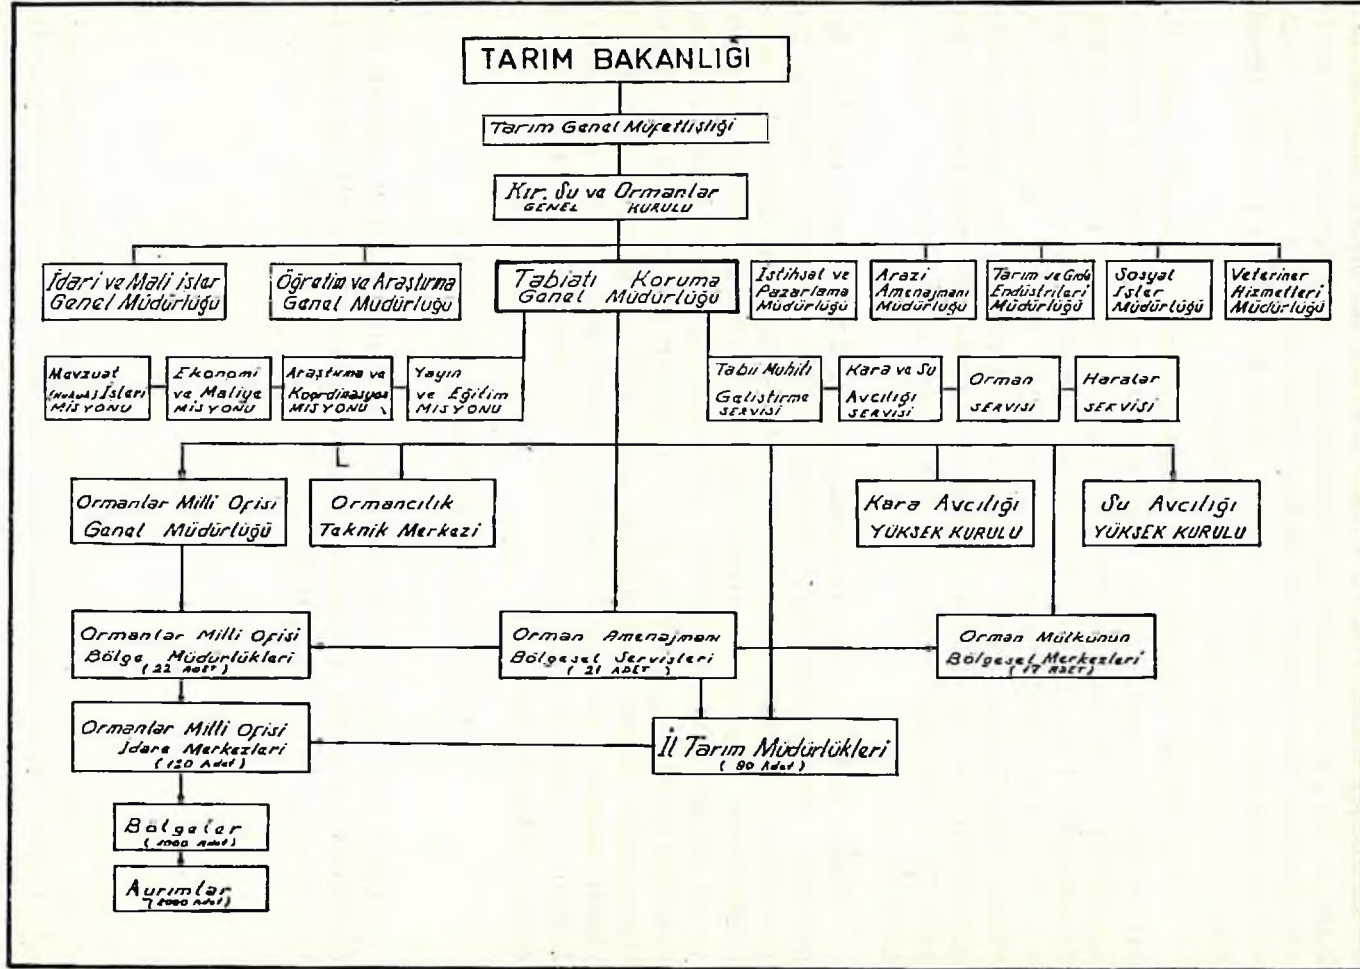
TARIM BAKANLIĞI

Tarım Genel Müfettişliği

Kır, Su ve Ormanlar GENEL KURULU

İdari ve Mali İşler Genel Müdürlüğü

Öğretim ve Araştırma Genel Müdürlüğü

Tabiatı Koruma Genel Müdürlüğü

İstihsal ve Pazarlama Müdürlüğü

Arazi Amenajmanı Müdürlüğü

Tarım ve Gıda Endüstrileri Müdürlüğü

Sosyal İşler Müdürlüğü

Veteriner Hizmetleri Müdürlüğü

Mevzuat (Hukuk) İşleri MİSYONU

Ekonomi ve Maliye MİSYONU

Araştırma ve Koordinasyon MİSYONU

Yayın ve Eğitim MİSYONU

Tabii Muhiti Geliştirme SERVİSİ

Kara ve Su Avcılığı SERVİSİ

Orman SERVİSİ

Haralar SERVİSİ

Ormanlar Milli Ofisi Genel Müdürlüğü

Ormancılık Teknik Merkezi

Kara Avcılığı YÜKSEK KURULU

Su Avcılığı YÜKSEK KURULU

Ormanlar Milli Ofisi Bölge Müdürlükleri (22 Adet)

Orman Amenajmanı Bölgesel Servisleri (21 ADET)

Orman Mülkünün Bölgesel Merkezleri (17 ADET)

Ormanlar Milli Ofisi İdare Merkezleri (120 Adet)

İl Tarım Müdürlükleri (80 Adet)

Bölgeler (1000 Adet)

Ayrımlar (2000 Adet)